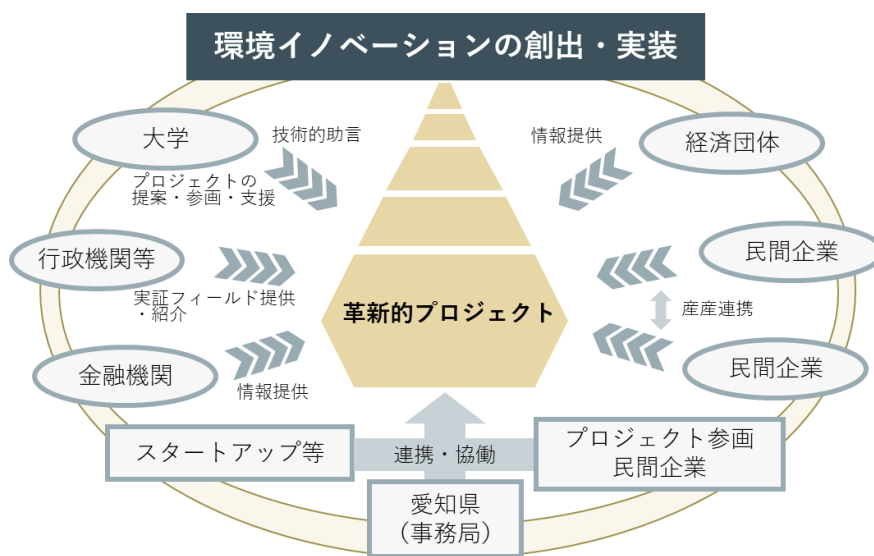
環境イノベーションの創出・実装

大学

技術的助言

プロジェクトの提案・参画・支援

情報提供

経済団体

行政機関等

実証フィールド提供・紹介

民間企業

革新的プロジェクト

産産連携

金融機関

情報提供

民間企業

スタートアップ等

連携・協働

プロジェクト参画
民間企業

愛知県
(事務局)